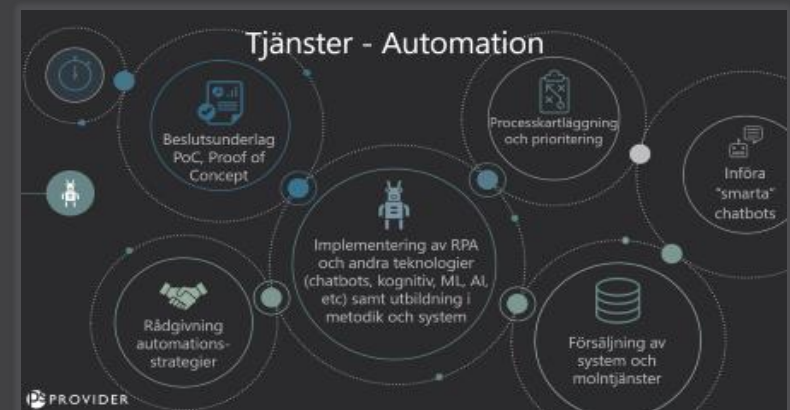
Tjänster - Automation

Beslutsunderlag PoC, Proof of Concept

Processkartläggning och prioritering

Införa "smarta" chatbots

Implementering av RPA och andra teknologier (chatbots, kognitiv, ML, AI, etc) samt utbildning i metodik och system

Rådgivning automationsstrategier

Försäljning av system och molntjänster

PROVIDER